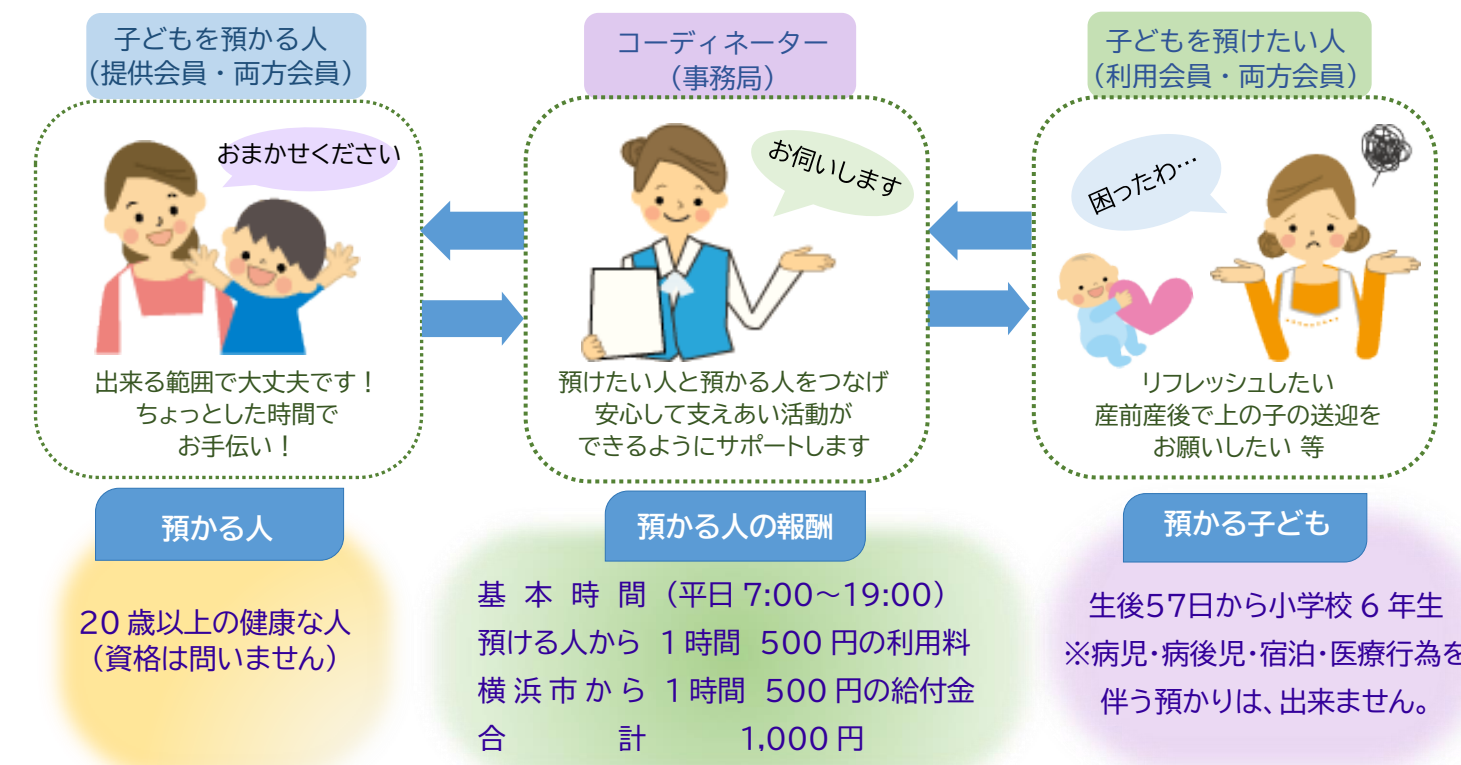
子どもを預かる人
（提供会員・両方会員）

おまかせください

出来る範囲で大丈夫です！
ちょっとした時間で
お手伝い！

コーディネーター
（事務局）

お伺いします

預けたい人と預かる人をつなげ
安心して支えあい活動が
できるようにサポートします

子どもを預けたい人
（利用会員・両方会員）

困ったわ…

リフレッシュしたい
産前産後で上の子の送迎を
お願いしたい 等

預かる人

20 歳以上の健康な人
（資格は問いません）

預かる人の報酬

基 本 時 間（平日 7:00～19:00）
預ける人から 1時間 500 円の利用料
横 浜 市 か ら 1時間 500 円の給付金
合 計 1,000 円

預かる子ども

生後57日から小学校 6 年生
※病児・病後児・宿泊・医療行為を
伴う預かりは、出来ません。